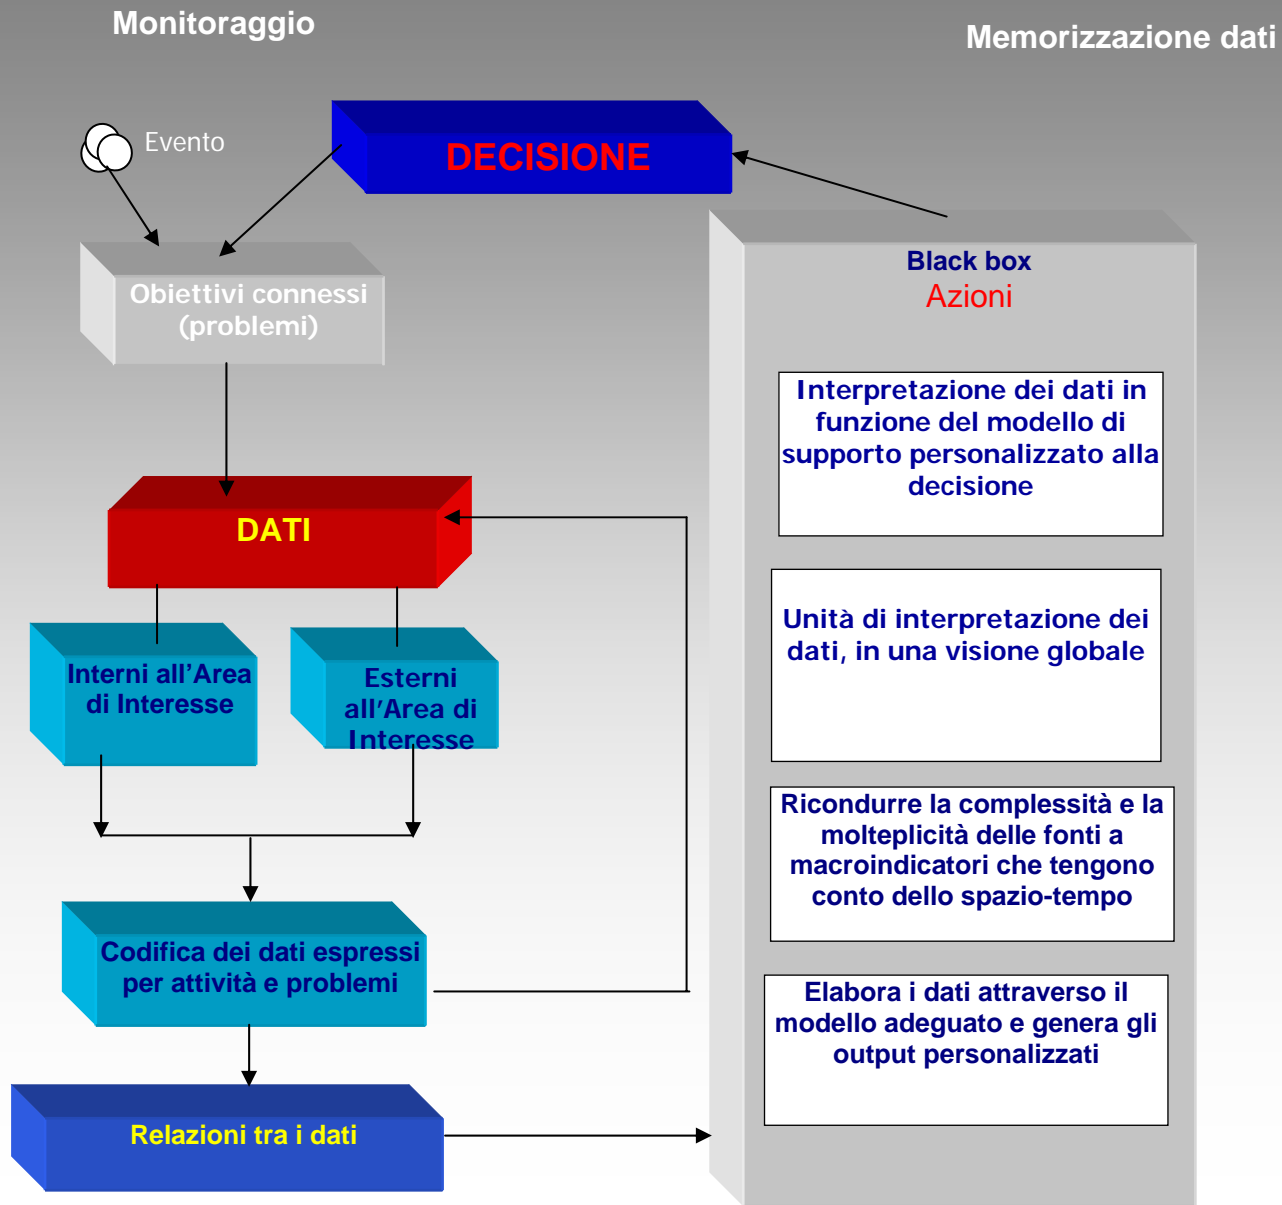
Monitoraggio

Memorizzazione dati

Evento

DECISIONE

Obiettivi connessi (problemi)

Black box
Azioni

Interpretazione dei dati in funzione del modello di supporto personalizzato alla decisione

DATI

Unità di interpretazione dei dati, in una visione globale

Interni all'Area di Interesse

Esterni all'Area di Interesse

Ricondurre la complessità e la molteplicità delle fonti a macroindicatori che tengono conto dello spazio-tempo

Codifica dei dati espressi per attività e problemi

Elabora i dati attraverso il modello adeguato e genera gli output personalizzati

Relazioni tra i dati